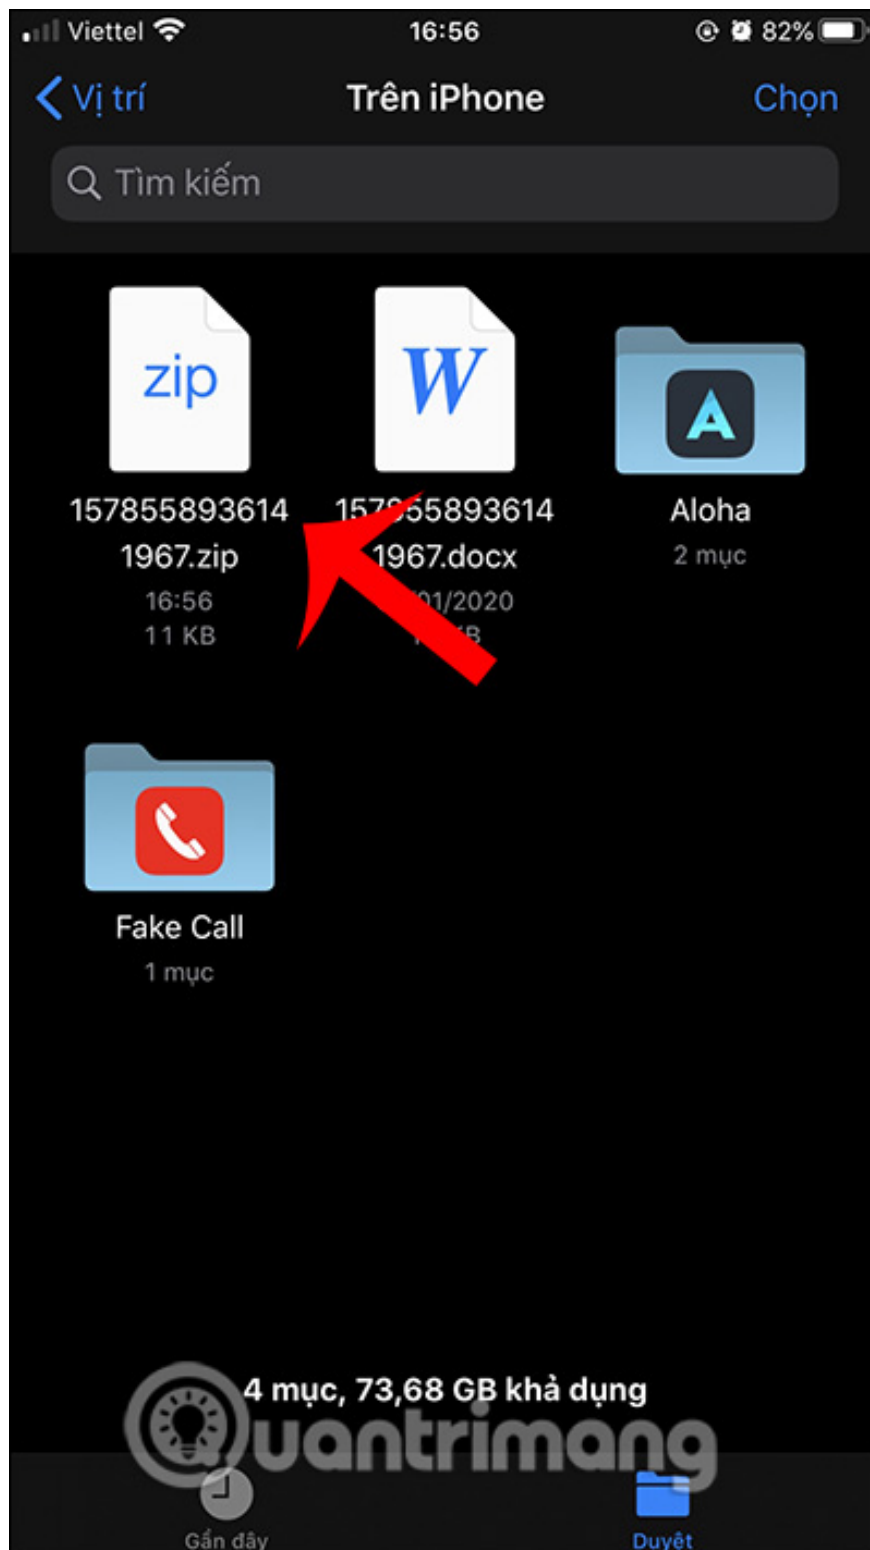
Viettel 16:56 82%

Vị trí Trên iPhone Chọn

Tìm kiếm

zip
1578558936141967.zip
16:56
11 KB

W
15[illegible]558936141967.docx
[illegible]01/2020
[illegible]B

A
Aloha
2 mục

Fake Call
1 mục

4 mục, 73,68 GB khả dụng

quantrimang

Gần đây

Duyệt